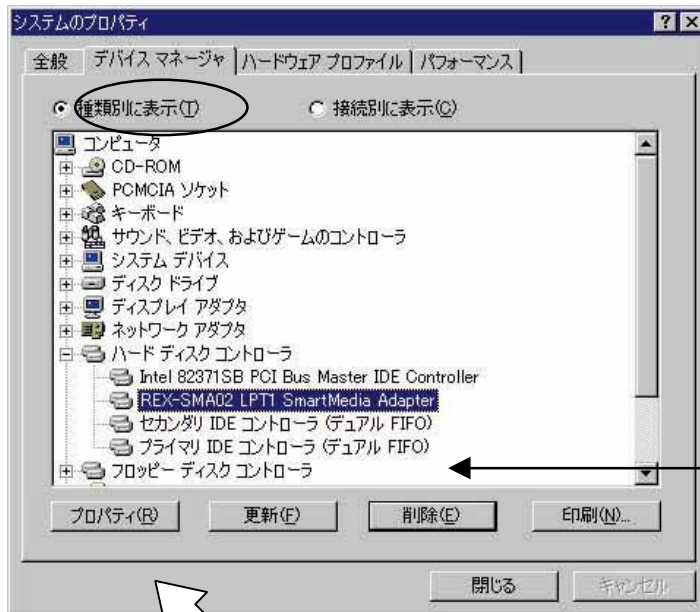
システムのプロパティ ? ×

全般 デバイス マネージャ ハードウェア プロファイル パフォーマンス

種類別に表示(T) 接続別に表示(C)

コンピュータ
CD-ROM
PCMCIA ソケット
キーボード
サウンド、ビデオ、およびゲームのコントローラ
システム デバイス
ディスク ドライブ
ディスプレイ アダプタ
ネットワーク アダプタ
ハード ディスク コントローラ
Intel 82371SB PCI Bus Master IDE Controller
REX-SMA02 LPT1 SmartMedia Adapter
セカンダリ IDE コントローラ (デュアル FIFO)
プライマリ IDE コントローラ (デュアル FIFO)
フロッピー ディスク コントローラ

プロパティ(R) 更新(F) 削除(E) 印刷(N)...

閉じる キャンセル